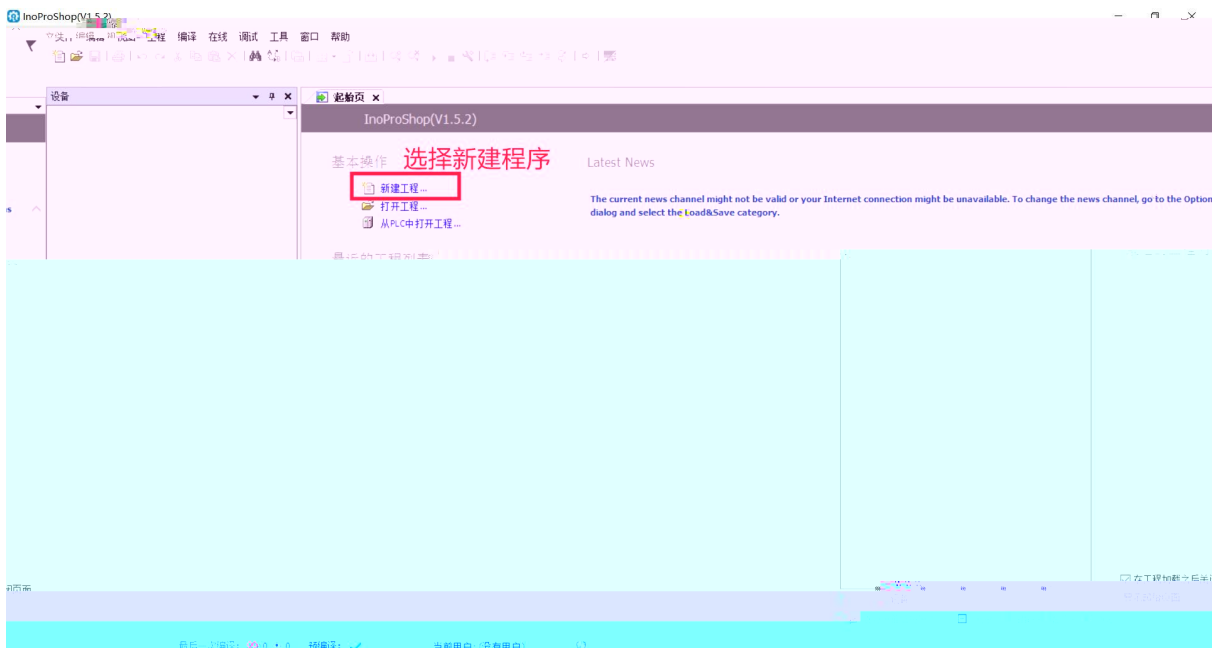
InoProShop(V1.5.2)

文件 编辑 视图 工程 编译 在线 调试 工具 窗口 帮助

设备

起始页 ×

InoProShop(V1.5.2)

基本操作 选择新建程序

新建工程...
打开工程...
从PLC中打开工程...

Latest News

The current news channel might not be valid or your Internet connection might be unavailable. To change the news channel, go to the Option dialog and select the Load&Save category.

最近的工程列表

在工程加载之后关

最后一次编译: 0 0 预编译: ✓ 当前用户: (没有用户)